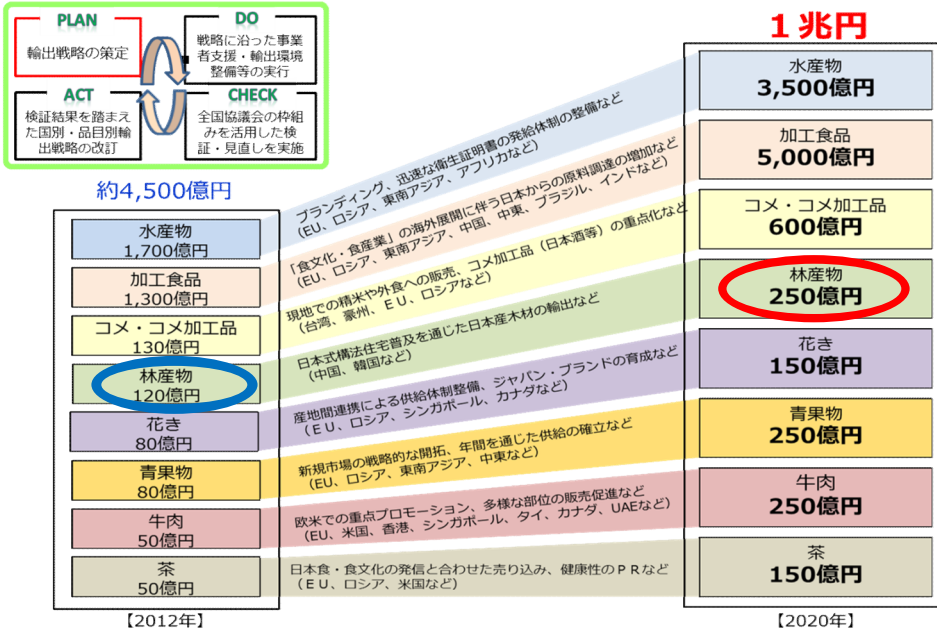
PLAN
輸出戦略の策定

DO
戦略に沿った事業者支援・輸出環境整備等の実行

ACT
検証結果を踏まえた国別・品目別輸出戦略の改訂

CHECK
全国協議会の枠組みを活用した検証・見直しを実施

約4,500億円

水産物
1,700億円

加工食品
1,300億円

コメ・コメ加工品
130億円

林産物
120億円

花き
80億円

青果物
80億円

牛肉
50億円

茶
50億円

【2012年】

ブランディング、迅速な衛生証明書の発給体制の整備など
（EU、ロシア、東南アジア、アフリカなど）

「食文化・食産業」の海外展開に伴う日本からの原料調達の増加など
（EU、ロシア、東南アジア、中国、中東、ブラジル、インドなど）

現地での精米や外食への販売、コメ加工品（日本酒等）の重点化など
（台湾、豪州、ＥＵ、ロシアなど）

日本式構法住宅普及を通じた日本産木材の輸出など
（中国、韓国など）

産地間連携による供給体制整備、ジャパン・ブランドの育成など
（ＥＵ、ロシア、シンガポール、カナダなど）

新規市場の戦略的な開拓、年間を通じた供給の確立など
（EU、ロシア、東南アジア、中東など）

欧米での重点プロモーション、多様な部位の販売促進など
（EU、米国、香港、シンガポール、タイ、カナダ、UAEなど）

日本食・食文化の発信と合わせた売り込み、健康性のＰＲなど
（ＥＵ、ロシア、米国など）

１兆円

水産物
3,500億円

加工食品
5,000億円

コメ・コメ加工品
600億円

林産物
250億円

花き
150億円

青果物
250億円

牛肉
250億円

茶
150億円

【2020年】